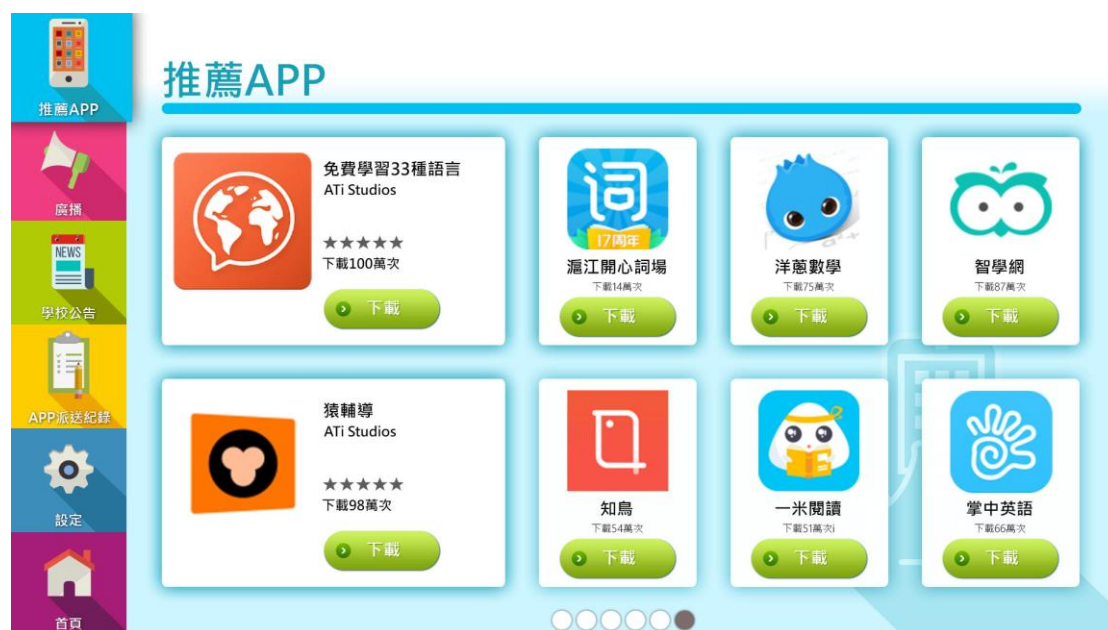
推薦APP

廣播

NEWS

學校公告

APP派送紀錄

設定

首頁

推薦APP

免費學習33種語言
ATi Studios
★★★★★
下載100萬次
下載

17周年
滬江開心詞場
下載14萬次
下載

洋蔥數學
下載75萬次
下載

智學網
下載87萬次
下載

猿輔導
ATi Studios
★★★★★
下載98萬次
下載

知鳥
下載54萬次
下載

一米閱讀
下載51萬次
下載

掌中英語
下載66萬次
下載